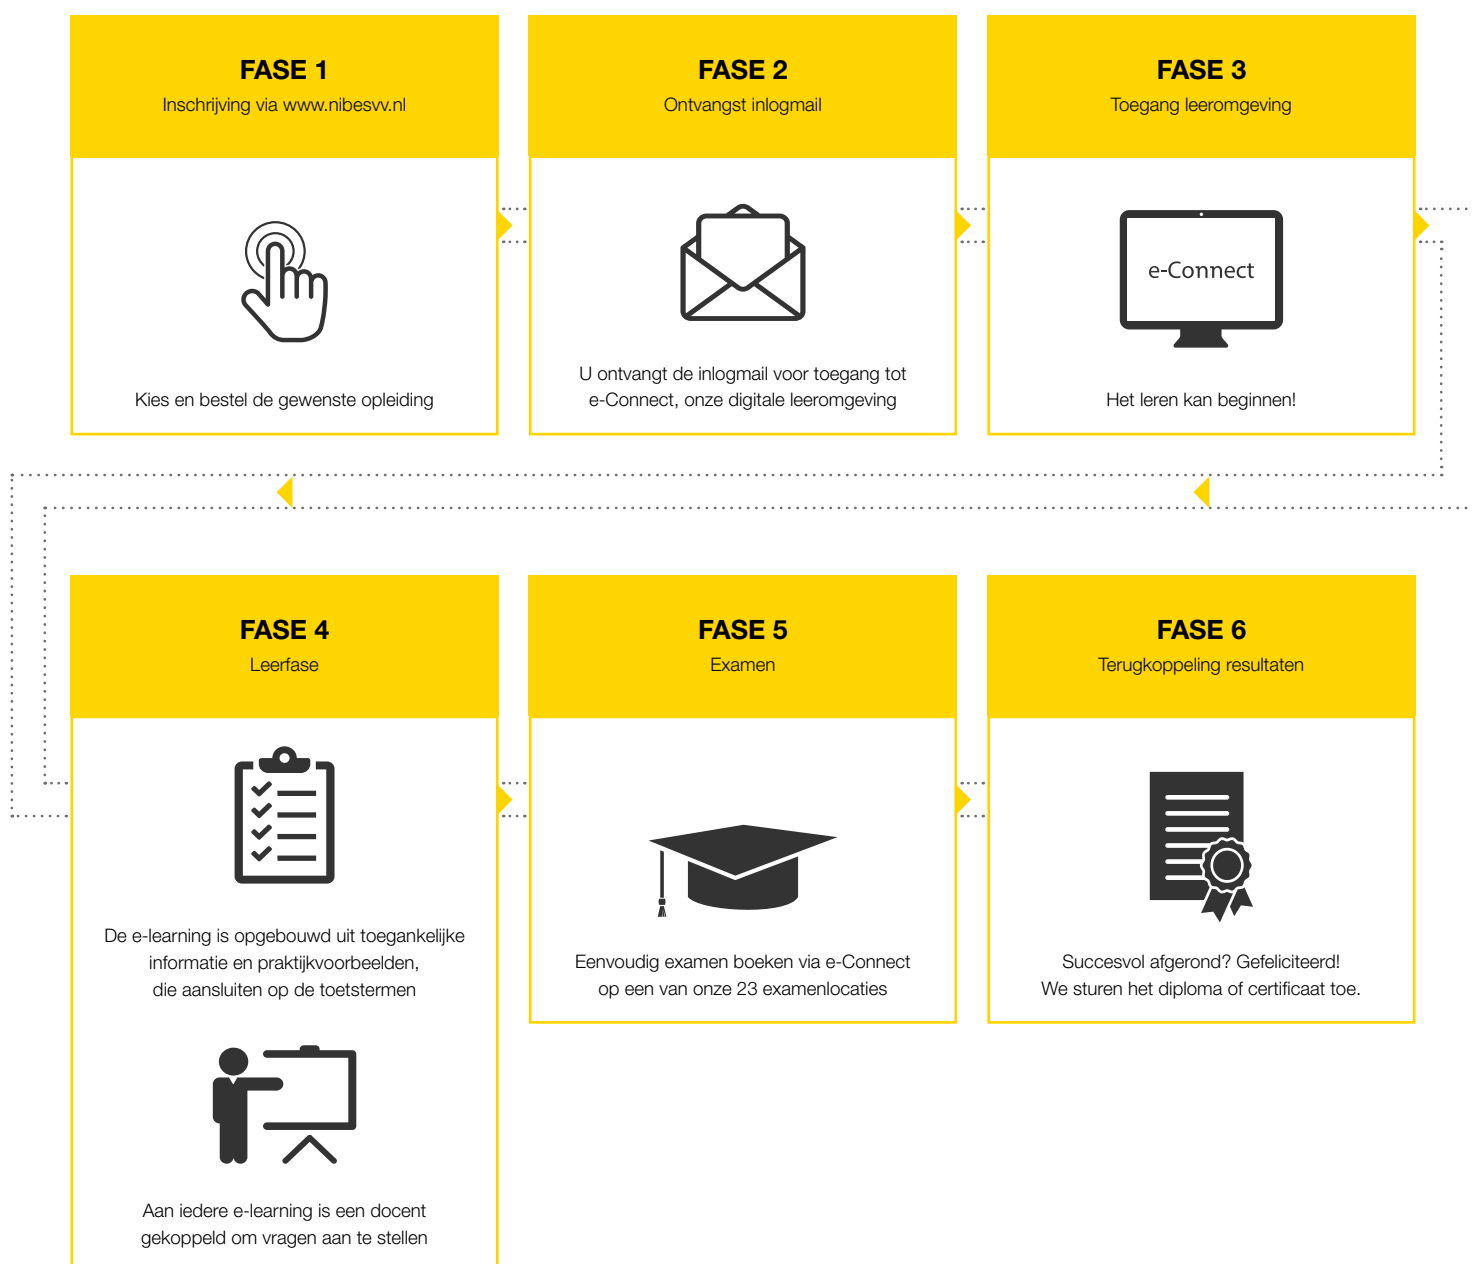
FASE 1
Inschrijving via www.nibesvv.nl

Kies en bestel de gewenste opleiding

FASE 2
Ontvangst inlogmail

U ontvangt de inlogmail voor toegang tot e-Connect, onze digitale leeromgeving

FASE 3
Toegang leeromgeving

e-Connect

Het leren kan beginnen!

FASE 4
Leerfase

De e-learning is opgebouwd uit toegankelijke informatie en praktijkvoorbeelden, die aansluiten op de toetstermen

Aan iedere e-learning is een docent gekoppeld om vragen aan te stellen

FASE 5
Examen

Eenvoudig examen boeken via e-Connect op een van onze 23 examenlocaties

FASE 6
Terugkoppeling resultaten

Succesvol afgerond? Gefeliciteerd! We sturen het diploma of certificaat toe.